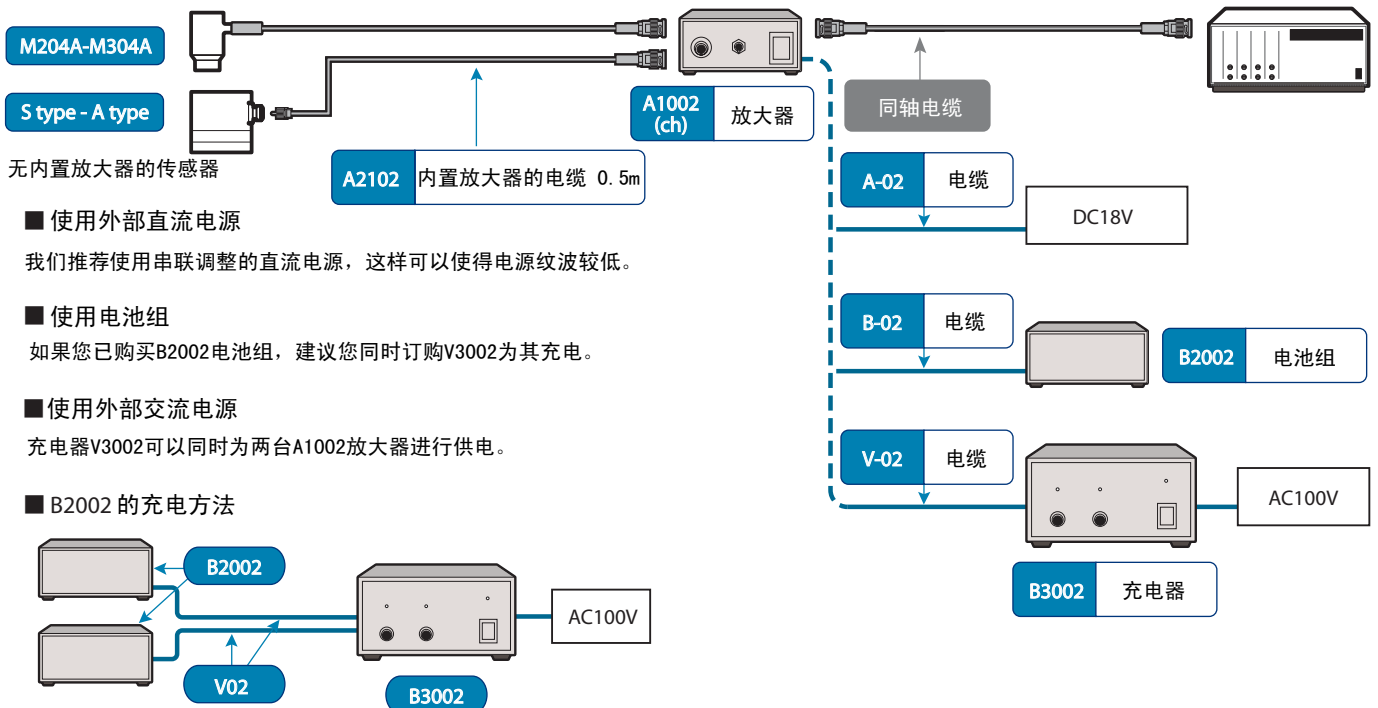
M204A-M304A

S type - A type

无内置放大器的传感器

A2102 内置放大器的电缆 0.5m

A1002 (ch) 放大器

同轴电缆

■ 使用外部直流电源

我们推荐使用串联调整的直流电源，这样可以使得电源纹波较低。

■ 使用电池组

如果您已购买B2002电池组，建议您同时订购V3002为其充电。

■使用外部交流电源

充电器V3002可以同时为两台A1002放大器进行供电。

■ B2002 的充电方法

A-02 电缆

DC18V

B-02 电缆

B2002 电池组

V-02 电缆

AC100V

B3002 充电器

B2002

V02

B3002

AC100V